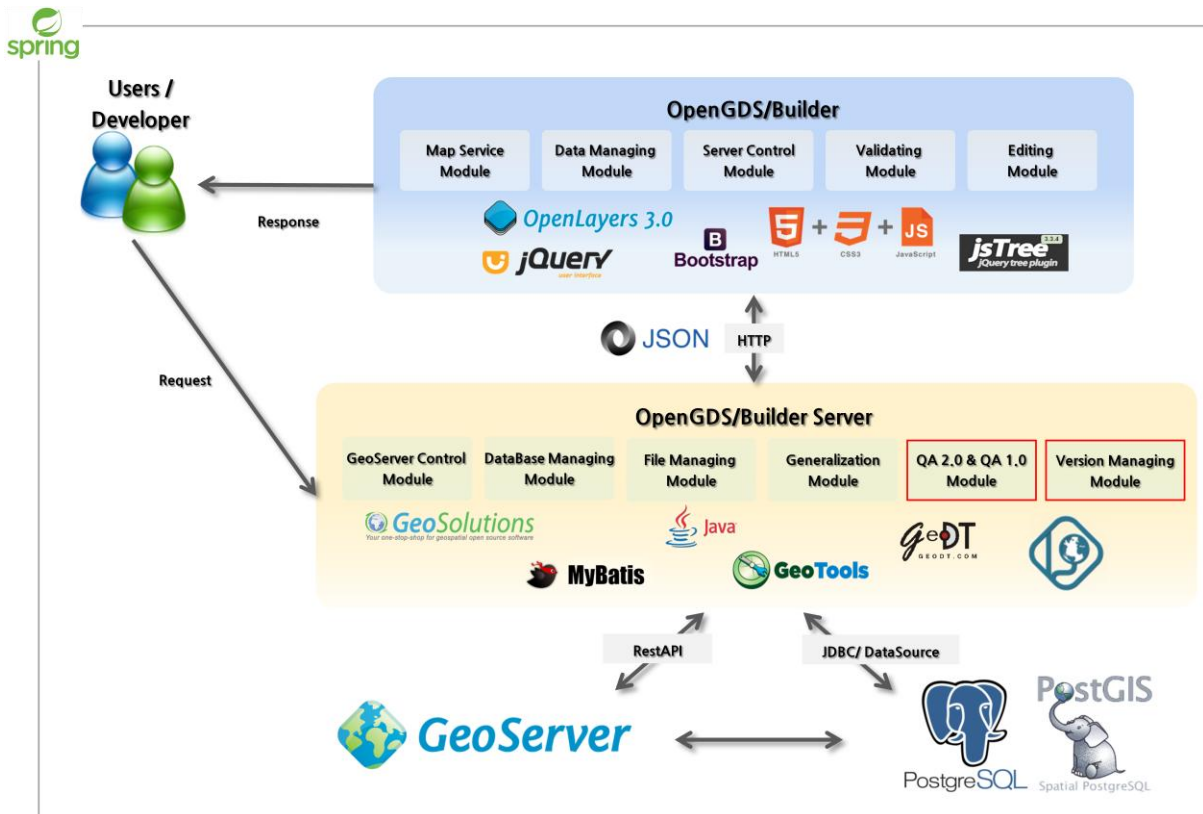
spring

Users / Developer

Response

Request

OpenGDS/Builder

Map Service Module

Data Managing Module

Server Control Module

Validating Module

Editing Module

OpenLayers 3.0

jQuery user interface

B Bootstrap

5 HTML5 + 3 CSS3 + JS JavaScript

jsTree jQuery tree plugin

JSON

HTTP

OpenGDS/Builder Server

GeoServer Control Module

DataBase Managing Module

File Managing Module

Generalization Module

QA 2.0 & QA 1.0 Module

Version Managing Module

GeoSolutions Your one-stop-shop for geospatial open source software

Java

GeoDT GEODT.COM

MyBatis

GeoTools

RestAPI

JDBC/ DataSource

GeoServer

PostgreSQL

PostGIS Spatial PostgreSQL